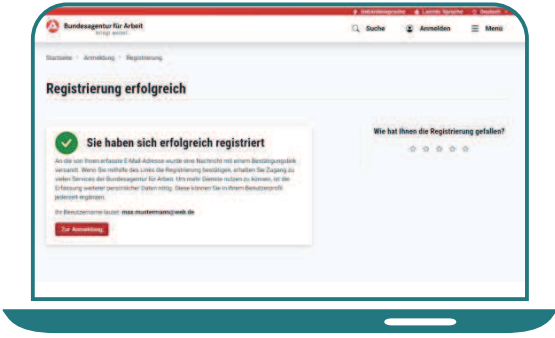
Gebärdensprache Leichte Sprache Deutsch

Bundesagentur für Arbeit
bringt weiter.

Suche Anmelden Menü

Startseite > Anmeldung > Registrierung

Registrierung erfolgreich

Sie haben sich erfolgreich registriert

An die von Ihnen erfasste E-Mail-Adresse wurde eine Nachricht mit einem Bestätigungslink versandt. Wenn Sie mithilfe des Links die Registrierung bestätigen, erhalten Sie Zugang zu vielen Services der Bundesagentur für Arbeit. Um mehr Dienste nutzen zu können, ist die Erfassung weiterer persönlicher Daten nötig. Diese können Sie in Ihrem Benutzerprofil jederzeit ergänzen.

Ihr Benutzername lautet: max.mustermann@web.de

Zur Anmeldung

Wie hat Ihnen die Registrierung gefallen?